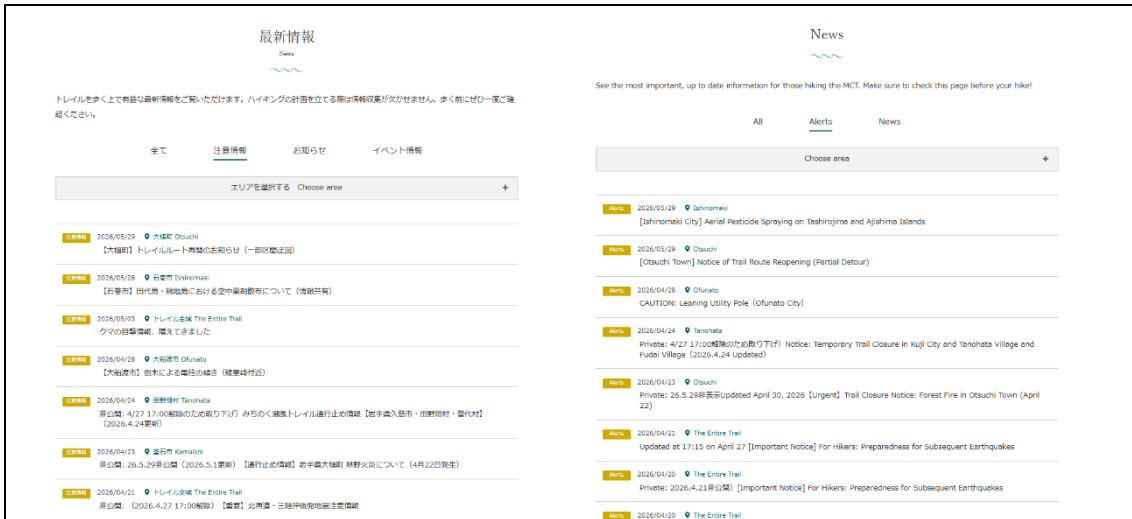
最新情報
News

トレイルを歩く上で有益な最新情報をご覧いただけます。ハイキングの計画を立てる際は情報収集が欠かせません。歩く前にぜひ一度ご確認ください。

全て　注意情報　お知らせ　イベント情報

エリアを選択する　Choose area　+

注意情報 2026/05/29 大槌町 Otsuchi
【大槌町】トレイルルート再開のお知らせ（一部迂回路）

注意情報 2026/05/28 石巻市 Ishinomaki
【石巻市】田代島・網地島における空中薬剤散布について（情報共有）

注意情報 2026/05/03 トレイル全域 The Entire Trail
クマの目撃情報、増えてきました

注意情報 2026/04/28 大船渡市 Ofunato
【大船渡市】倒木による電柱の傾き（綾里崎付近）

注意情報 2026/04/24 田野畑村 Tanohata
非公開: 4/27 17:00解除のため取り下げ】みちのく潮風トレイル通行止め情報【岩手県久慈市・田野畑村・普代村】（2026.4.24更新）

注意情報 2026/04/23 釜石市 Kamaishi
非公開: 26.5.29非公開（2026.5.1更新）【通行止め情報】岩手県大槌町 林野火災について（4月22日発生）

注意情報 2026/04/21 トレイル全域 The Entire Trail
非公開: （2026.4.27 17:00解除）【重要】北海道・三陸沖後発地震注意情報

News

See the most important, up to date information for those hiking the MCT. Make sure to check this page before your hike!

All　Alerts　News

Choose area　+

Alerts 2026/05/29 Ishinomaki
[Ishinomaki City] Aerial Pesticide Spraying on Tashirojima and Ajishima Islands

Alerts 2026/05/29 Otsuchi
[Otsuchi Town] Notice of Trail Route Reopening (Partial Detour)

Alerts 2026/04/28 Ofunato
CAUTION: Leaning Utility Pole (Ofunato City)

Alerts 2026/04/24 Tanohata
Private: 4/27 17:00解除のため取り下げ】Notice: Temporary Trail Closure in Kuji City and Tanohata Village and Fudai Village (2026.4.24 Updated)

Alerts 2026/04/23 Otsuchi
Private: 26.5.29非表示Updated April 30, 2026【Urgent】Trail Closure Notice: Forest Fire in Otsuchi Town (April 22)

Alerts 2026/04/21 The Entire Trail
Updated at 17:15 on April 27 [Important Notice] For Hikers: Preparedness for Subsequent Earthquakes

Alerts 2026/04/20 The Entire Trail
Private: 2026.4.21非公開〕[Important Notice] For Hikers: Preparedness for Subsequent Earthquakes

Alerts 2026/04/20 The Entire Trail